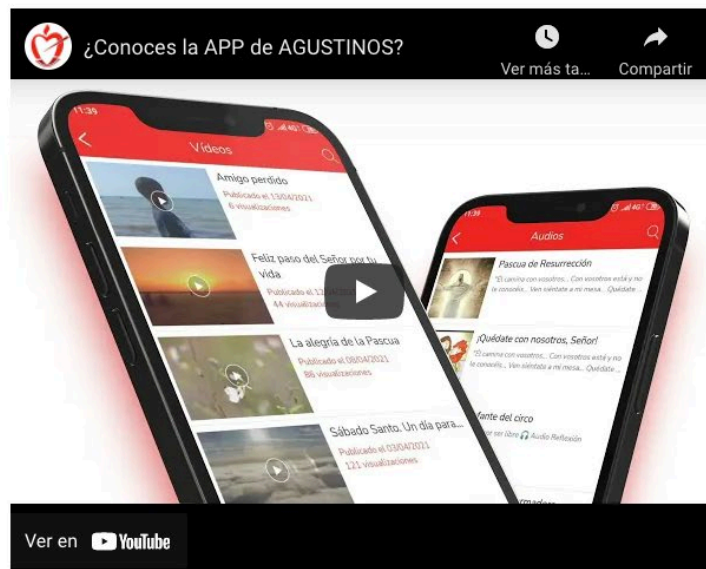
¿Conoces la APP de AGUSTINOS?

Ver más ta...

Compartir

11:35

Vídeos

Amigo perdido

Publicado el 13/04/2021

6 visualizaciones

Feliz paso del Señor por tu vida

Publicado el 12/04/2021

44 visualizaciones

La alegría de la Pascua

Publicado el 08/04/2021

86 visualizaciones

Sábado Santo. Un día para...

Publicado el 03/04/2021

121 visualizaciones

11:35

Audios

Pascua de Resurrección

"El camino con nosotros... Con vosotros está y no lo conocéis... Ven siéntate a mi mesa... Quédate...

¡Quédate con nosotros, Señor!

"El camino con vosotros... Con vosotros está y no lo conocéis... Ven siéntate a mi mesa... Quédate...

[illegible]ante del circo

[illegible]ser libre Audio Reflexión

Ver en YouTube